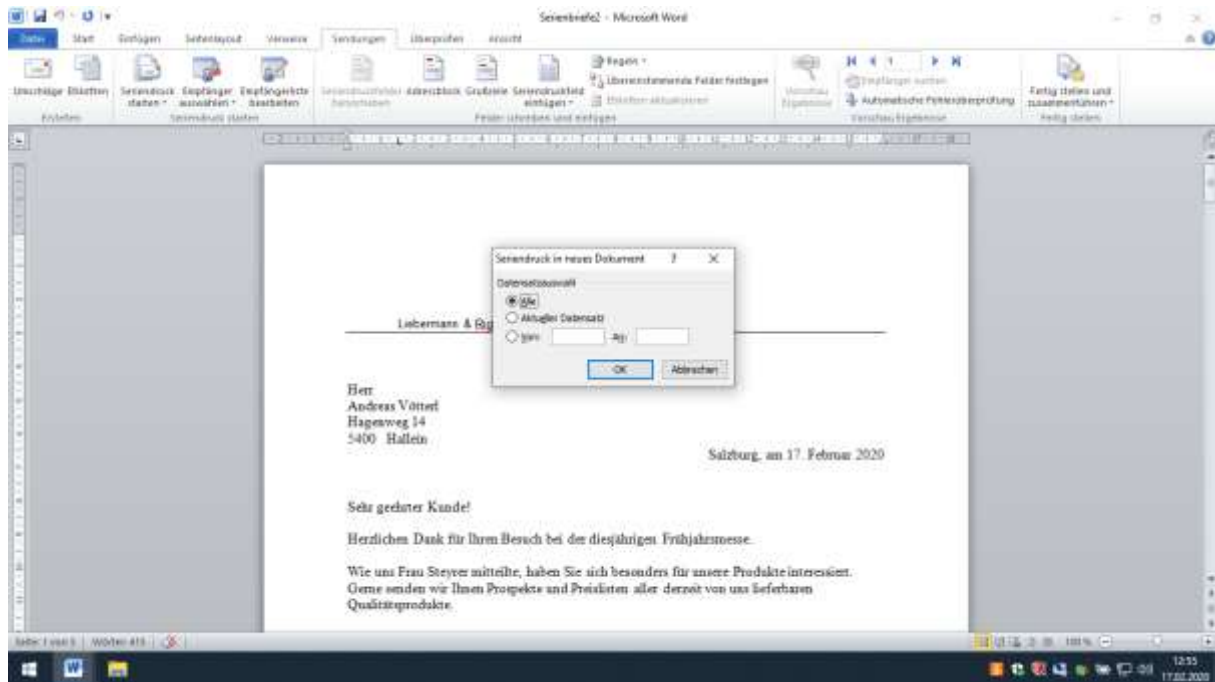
Serienbriefe2 - Microsoft Word

Datei Start Einfügen Seitenlayout Verweise Sendungen Überprüfen Ansicht

Umschläge Etiketten
Erstellen

Seriendruck starten · Empfänger auswählen · Empfängerliste bearbeiten
Seriendruck starten

Seriendruckfelder hervorheben Adressblock Grußzeile Seriendruckfeld einfügen
Regeln · Übereinstimmende Felder festlegen · Etiketten aktualisieren
Felder schreiben und einfügen

Vorschau Ergebnisse
Empfänger suchen
Automatische Fehlerüberprüfung
Vorschau Ergebnisse

Fertig stellen und zusammenführen
Fertig stellen

Liebermann & Rig

Seriendruck in neues Dokument ? X
Datensatzauswahl
Alle
Aktueller Datensatz
Von: Bis:
OK Abbrechen

Herr
Andreas Vötterl
Hagenweg 14
5400 Hallein

Salzburg, am 17. Februar 2020

Sehr geehrter Kunde!

Herzlichen Dank für Ihren Besuch bei der diesjährigen Frühjahrsmesse.

Wie uns Frau Steyrer mitteilte, haben Sie sich besonders für unsere Produkte interessiert. Gerne senden wir Ihnen Prospekte und Preislisten aller derzeit von uns lieferbaren Qualitätsprodukte.

Seite: 1 von 1 Wörter: 415 100 %

12:55
17.02.2020